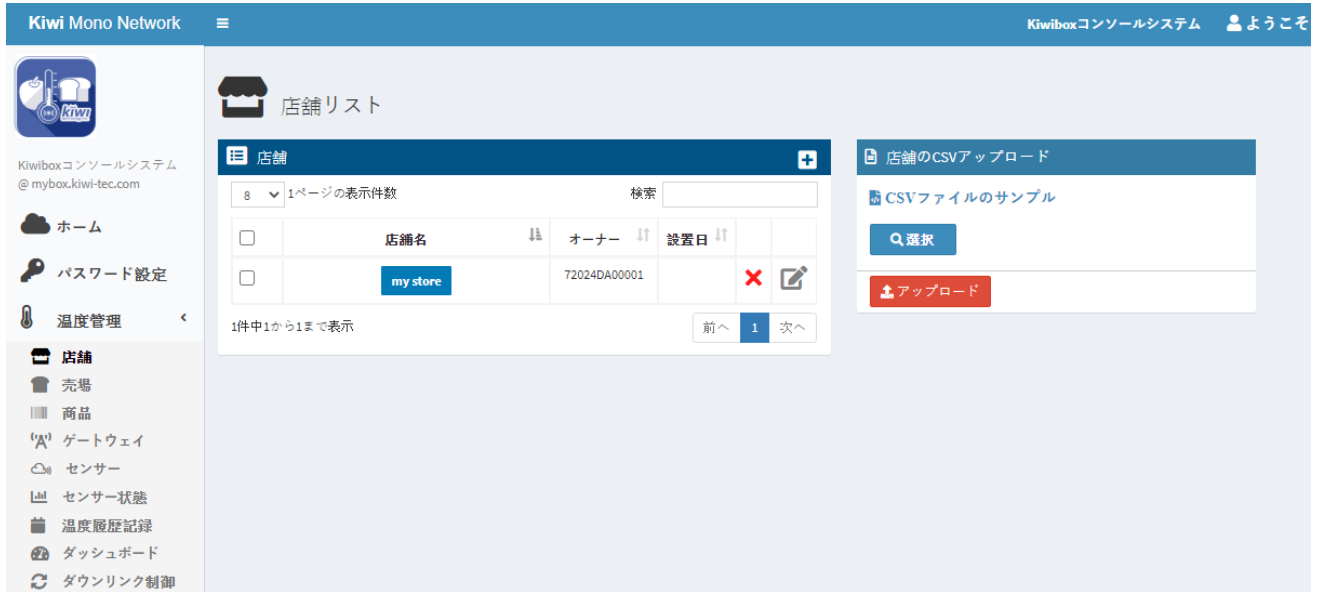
Kiwi Mono Network ≡ Kiwiboxコンソールシステム ようこそ

kiwi

Kiwiboxコンソールシステム
@ mybox.kiwi-tec.com

ホーム
パスワード設定
温度管理
店舗
売場
商品
ゲートウェイ
センサー
センサー状態
温度履歴記録
ダッシュボード
ダウンリンク制御

店舗リスト

店舗

8 1ページの表示件数 検索

| | 店舗名 | オーナー | 設置日 | | |
|---|---|---|---|---|---|
| | my store | 72024DA00001 | | | |

1件中1から1まで表示

前へ 1 次へ

店舗のCSVアップロード

CSVファイルのサンプル

選択

アップロード